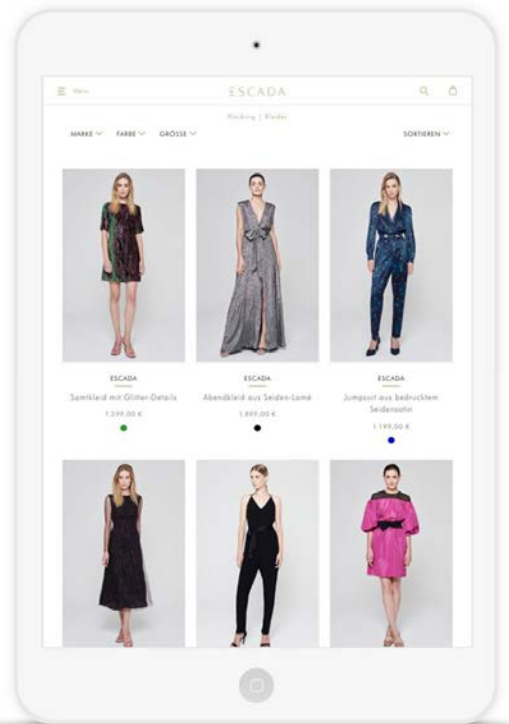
Menu

ESCADA

Kleidung | Kleider

MARKE FARBE GRÖSSE

SORTIEREN

ESCADA
Samtkleid mit Glitter-Details
1.299,00 €

ESCADA
Abendkleid aus Seiden-Lamé
1.899,00 €

ESCADA
Jumpsuit aus bedrucktem Seidensatin
1.199,00 €